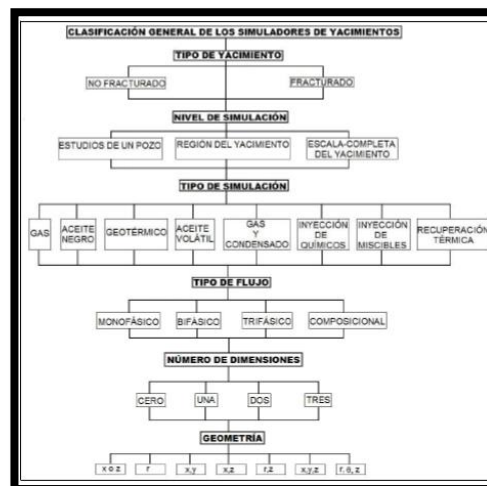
CLASIFICACIÓN GENERAL DE LOS SIMULADORES DE YACIMIENTOS

TIPO DE YACIMIENTO

NO FRACTURADO

FRACTURADO

NIVEL DE SIMULACIÓN

ESTUDIOS DE UN POZO

REGIÓN DEL YACIMIENTO

ESCALA-COMPLETA DEL YACIMIENTO

TIPO DE SIMULACIÓN

GAS

ACEITE NEGRO

GEOTÉRMICO

ACEITE VOLÁTIL

GAS Y CONDENSADO

INYECCIÓN DE QUÍMICOS

INYECCIÓN DE MISCIBLES

RECUPERACIÓN TÉRMICA

TIPO DE FLUJO

MONOFÁSICO

BIFÁSICO

TRIFÁSICO

COMPOSICIONAL

NÚMERO DE DIMENSIONES

CERO

UNA

DOS

TRES

GEOMETRÍA

x o z

r

x,y

x,z

r,z

x,y,z

r, θ, z